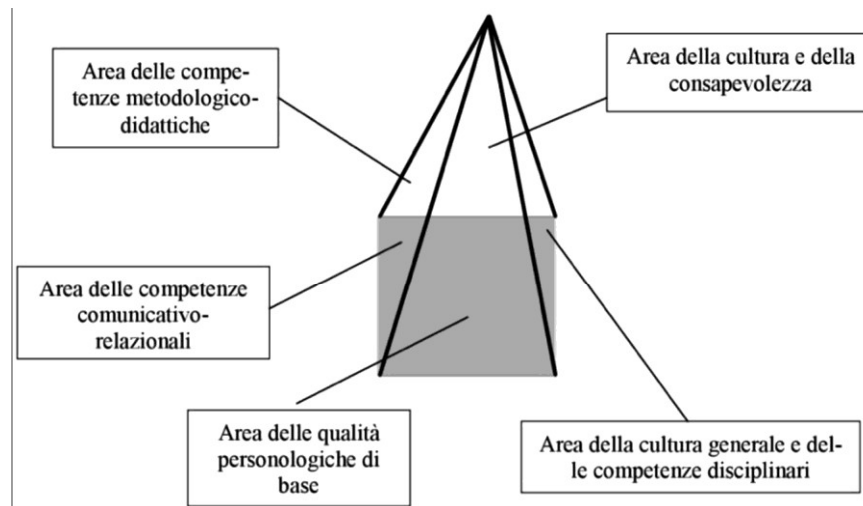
Area delle competenze metodologico-didattiche

Area della cultura e della consapevolezza

Area delle competenze comunicativo-relazionali

Area delle qualità personologiche di base

Area della cultura generale e delle competenze disciplinari